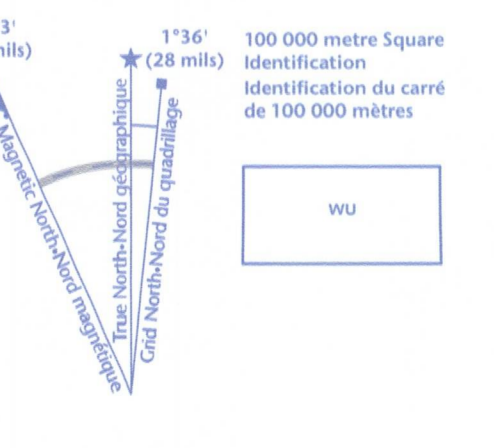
3'
mils)

1°36'
(28 mils)

100 000 metre Square Identification
Identification du carré de 100 000 mètres

Magnetic North•Nord magnétique

True North•Nord géographique

Grid North•Nord du quadrillage

WU